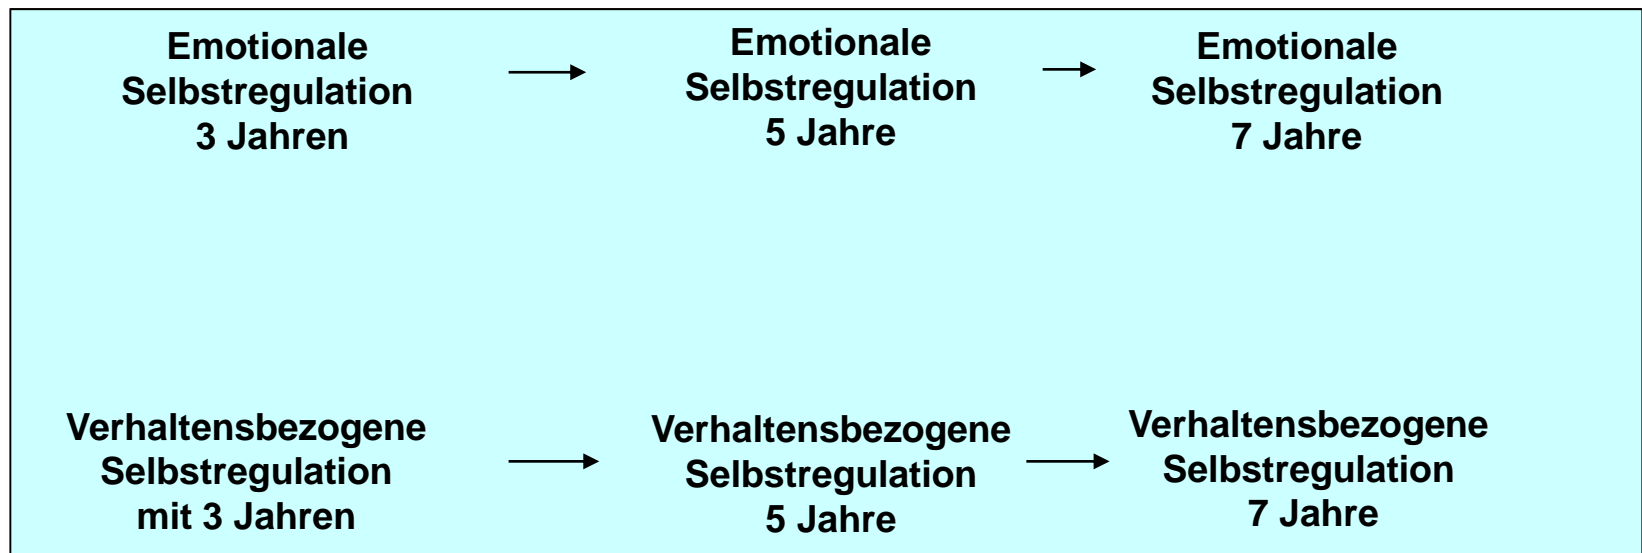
Emotionale Selbstregulation 3 Jahren

Emotionale Selbstregulation 5 Jahre

Emotionale Selbstregulation 7 Jahre

Verhaltensbezogene Selbstregulation mit 3 Jahren

Verhaltensbezogene Selbstregulation 5 Jahre

Verhaltensbezogene Selbstregulation 7 Jahre